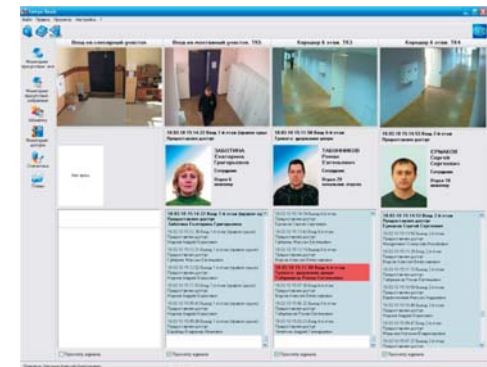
Файл Правка Просмотр Настройка ?

Вход на складской участок | Вход на монтажный участок. ТХЗ | Коридор 6 этаж. ТХЗ | Коридор 6 этаж. ТХ4

Нет фото

ЗАБОТИНА Екатерина Григорьевна

ТАБОЯНКОВ Роман Евгеньевич

ЕРМАКОВ Сергей Сергеевич

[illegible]

Просмотр журнала

Просмотр журнала

Просмотр журнала

Просмотр журнала